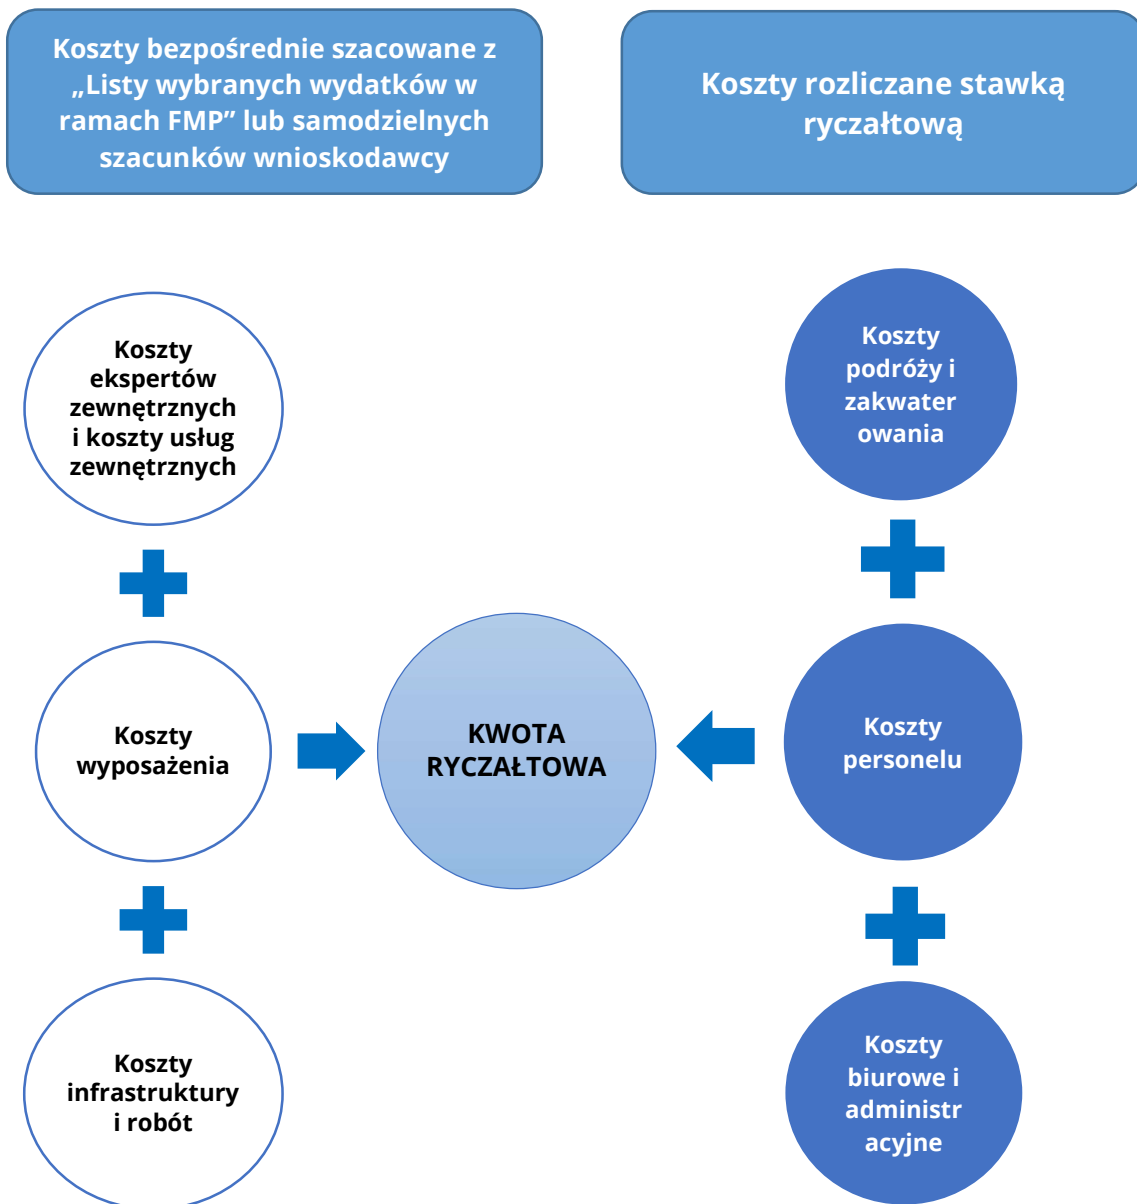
Koszty bezpośrednie szacowane z „Listy wybranych wydatków w ramach FMP” lub samodzielnych szacunków wnioskodawcy

Koszty rozliczane stawką ryczałtową

Koszty ekspertów zewnętrznych i koszty usług zewnętrznych

Koszty podróży i zakwaterowania

Koszty wyposażenia

KWOTA RYCZAŁTOWA

Koszty personelu

Koszty infrastruktury i robót

Koszty biurowe i administracyjne